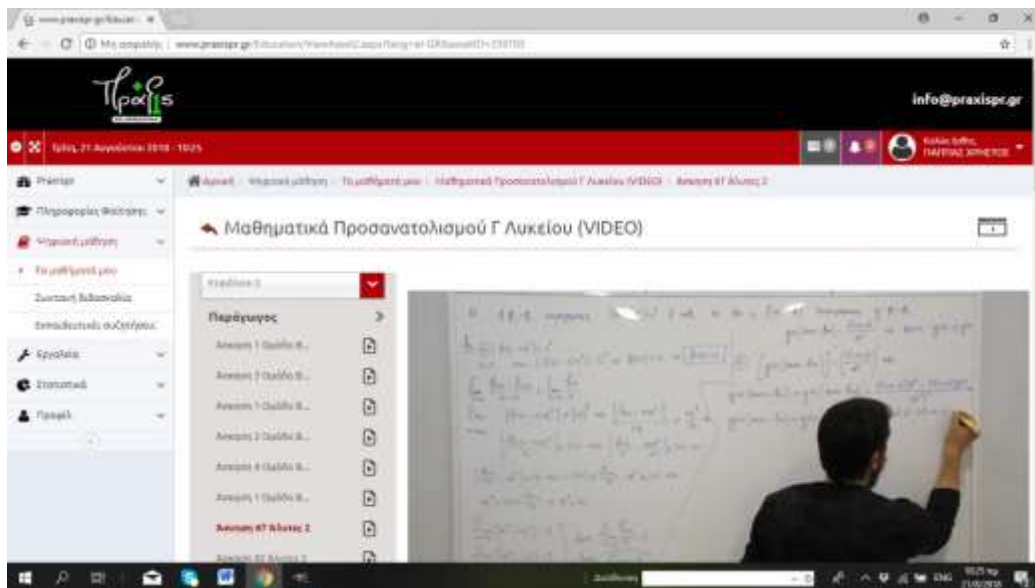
www.praxispr.gr/Educat... ×

Μη ασφαλής | www.praxispr.gr/Education/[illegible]

Πραξις

info@praxispr.gr

Τρίτη, 21 Αυγούστου 2018 - 10:25

Καλώς ήρθες, ΠΑΠΠΑΣ ΧΡΗΣΤΟΣ

Praxispr

Πληροφορίες Φοίτησης

Ψηφιακή μάθηση

Τα μαθήματά μου

Συστατική διδασκαλία

Εκπαιδευτικές συζητήσεις

Εργαλεία

Στατιστικά

Προφίλ

Αρχική / Ψηφιακή μάθηση / Τα μαθήματά μου / Μαθηματικά Προσανατολισμού Γ Λυκείου (VIDEO) / Άσκηση 87 Άλυτες 2

Μαθηματικά Προσανατολισμού Γ Λυκείου (VIDEO)

Κεφάλαιο 2

Παράγωγος

Άσκηση 1 Ομάδα Β...

Άσκηση 1 Ομάδα Β...

Άσκηση 1 Ομάδα Β...

Άσκηση 2 Ομάδα Β...

Άσκηση 4 Ομάδα Β...

Άσκηση 1 Ομάδα Β...

Άσκηση 87 Άλυτες 2

Άσκηση 82 Άλυτες 2

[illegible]

ENG 10:25 πμ 21/8/2018